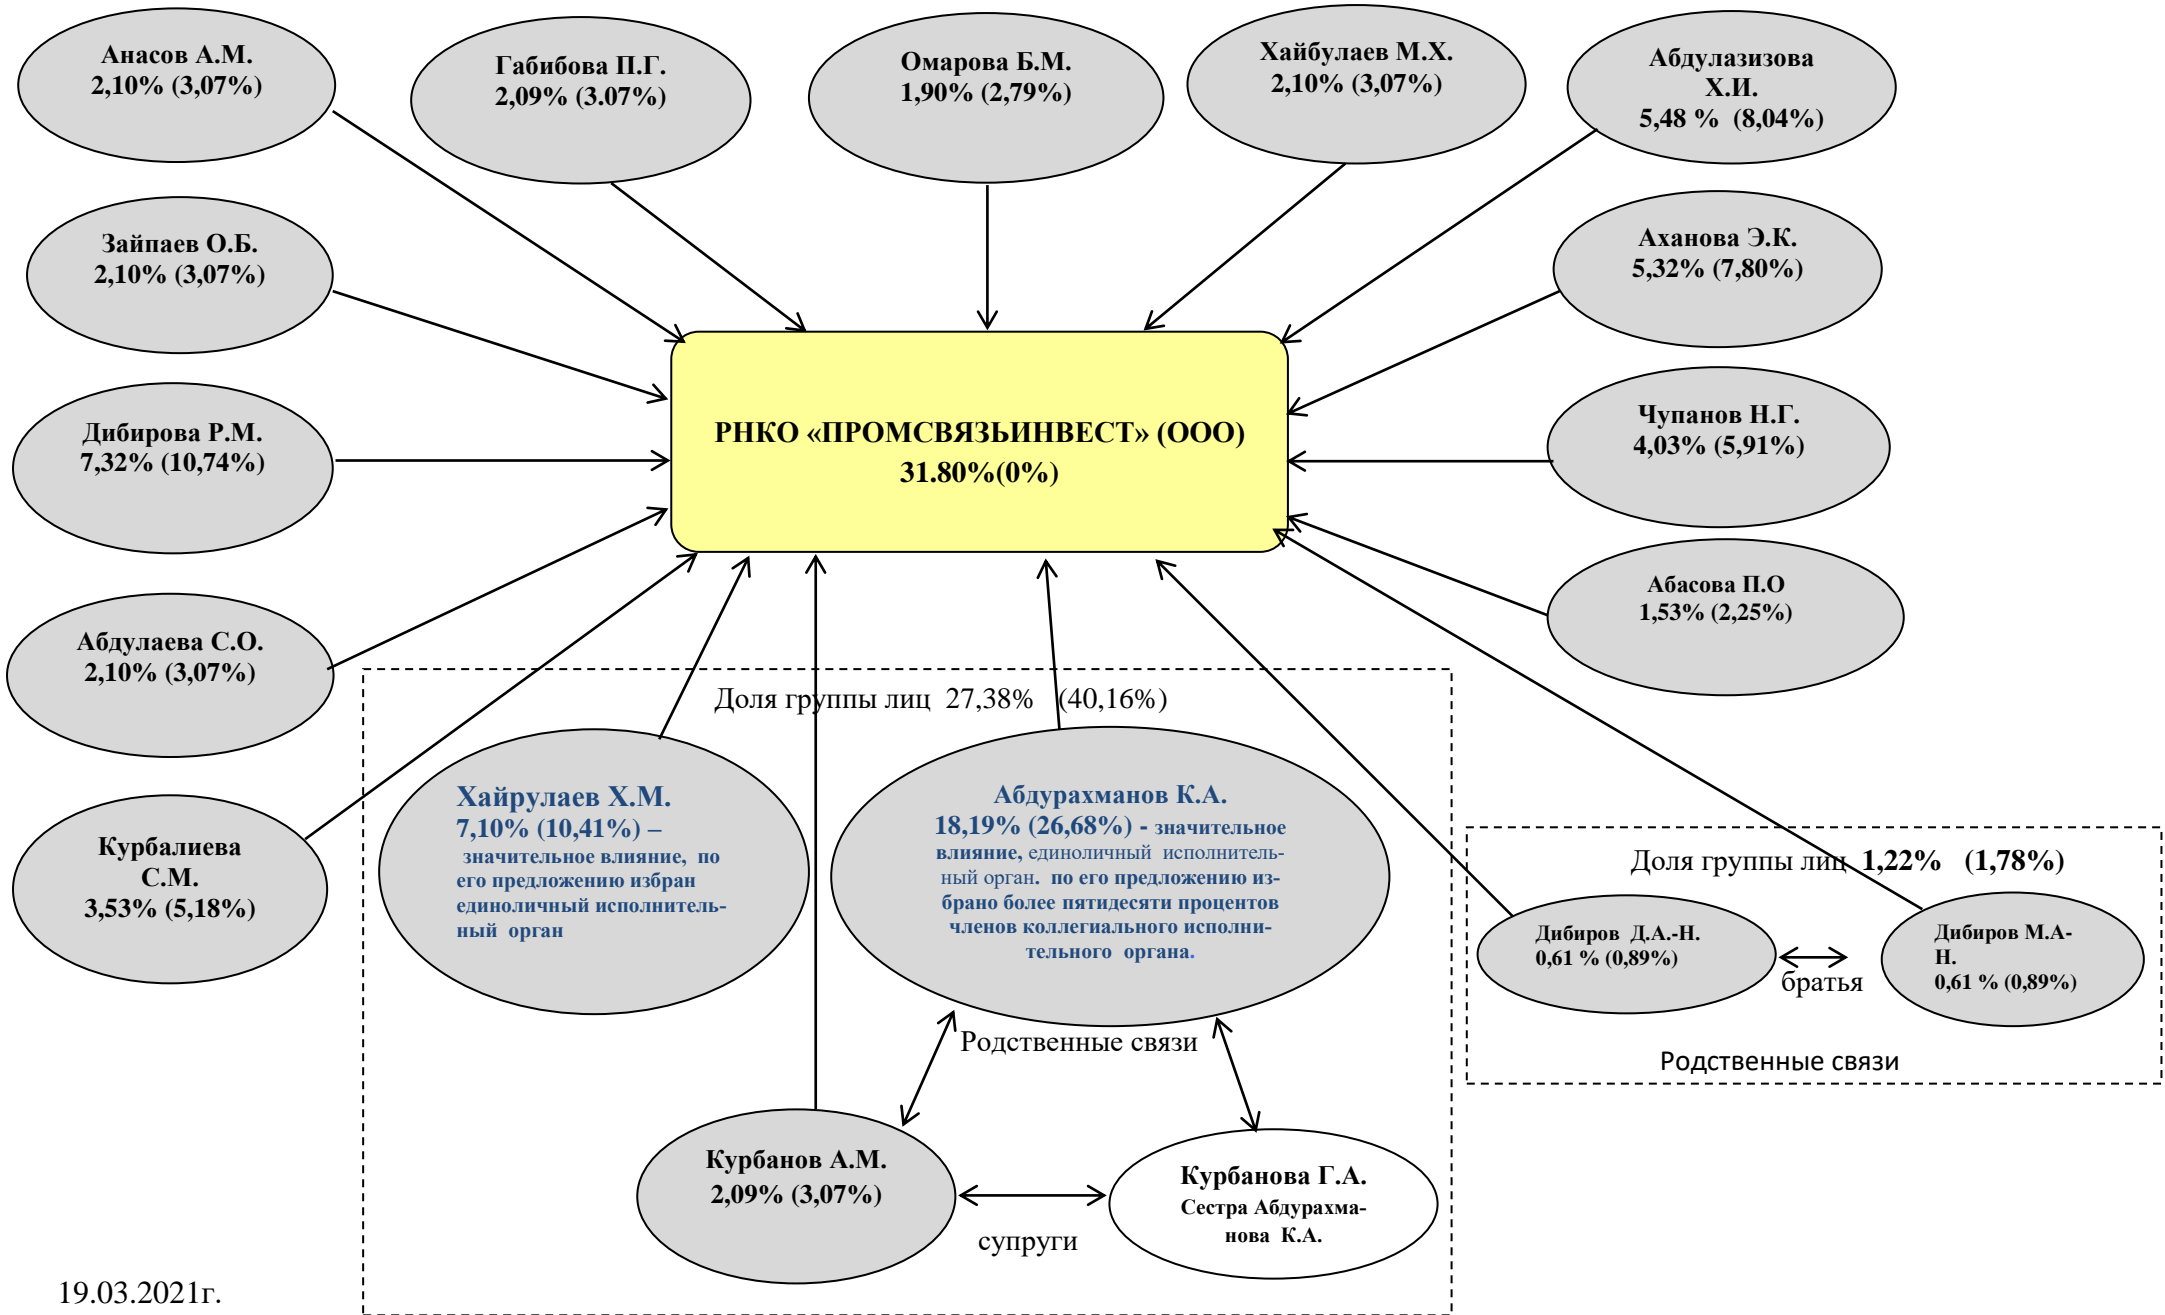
Анасов А.М.
2,10% (3,07%)

Габибова П.Г.
2,09% (3.07%)

Омарова Б.М.
1,90% (2,79%)

Хайбулаев М.Х.
2,10% (3,07%)

Абдулазизова Х.И.
5,48 % (8,04%)

Зайпаев О.Б.
2,10% (3,07%)

Аханова Э.К.
5,32% (7,80%)

Дибирова Р.М.
7,32% (10,74%)

РНКО «ПРОМСВЯЗЬИНВЕСТ» (ООО)
31.80%(0%)

Чупанов Н.Г.
4,03% (5,91%)

Абасова П.О
1,53% (2,25%)

Абдулаева С.О.
2,10% (3,07%)

Доля группы лиц 27,38% (40,16%)

Курбалиева С.М.
3,53% (5,18%)

Хайрулаев Х.М.
7,10% (10,41%) – значительное влияние, по его предложению избран единоличный исполнительный орган

Абдурахманов К.А.
18,19% (26,68%) - значительное влияние, единоличный исполнительный орган. по его предложению избрано более пятидесяти процентов членов коллегиального исполнительного органа.

Доля группы лиц 1,22% (1,78%)

Дибиров Д.А.-Н.
0,61 % (0,89%)

братья

Дибиров М.А-Н.
0,61 % (0,89%)

Родственные связи

Родственные связи

Курбанов А.М.
2,09% (3,07%)

супруги

Курбанова Г.А.
Сестра Абдурахманова К.А.

19.03.2021г.